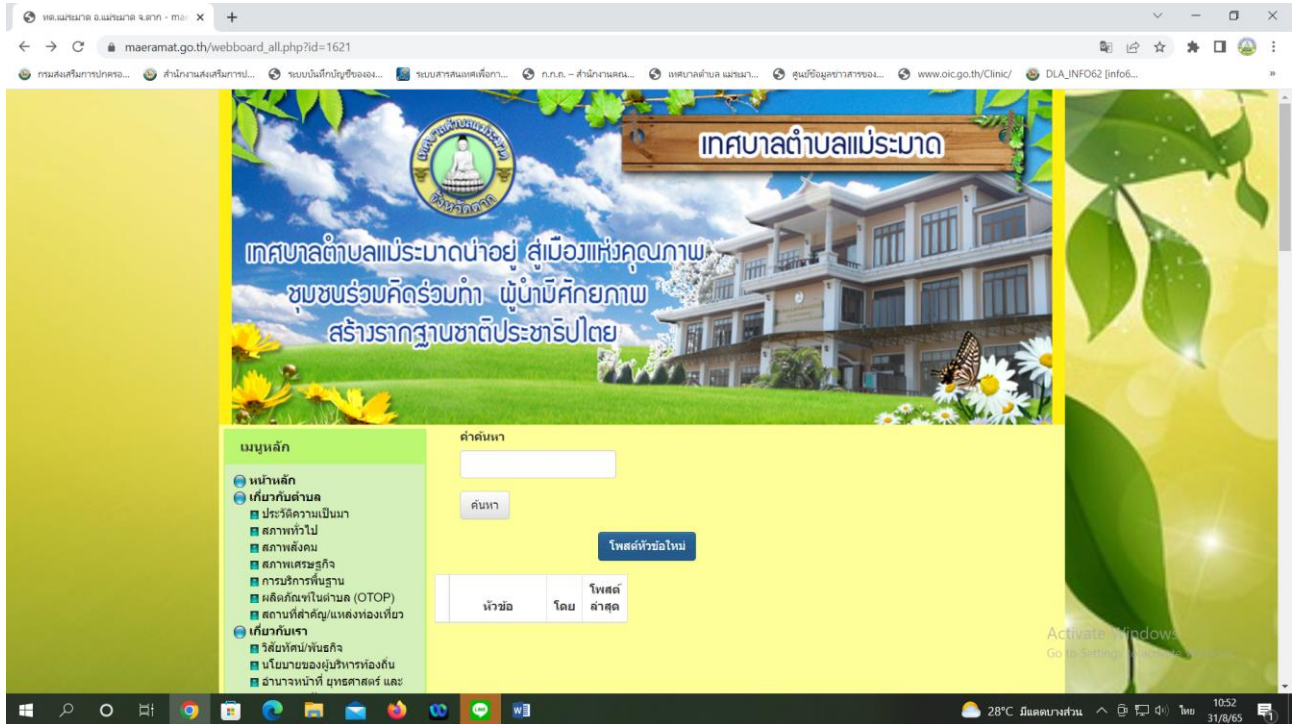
ทต.แม่ระมาด อ.แม่ระมาด จ.ตาก - mae ×
+
maeramat.go.th/webboard_all.php?id=1621
กรมส่งเสริมการปกครอ... สำนักงานส่งเสริมการป... ระบบบันทึกบัญชีขององ... ระบบสารสนเทศเพื่อกา... ก.ก.ถ. – สำนักงานคณ... เทศบาลตำบล แม่ระมา... ศูนย์ข้อมูลข่าวสารของ... www.oic.go.th/Clinic/ DLA_INFO62 [info6...

เทศบาลตำบลแม่ระมาด

เทศบาลตำบลแม่ระมาดน่าอยู่ สู่เมืองแห่งคุณภาพ
ชุมชนร่วมคิดร่วมทำ ผู้นำมีศักยภาพ
สร้างรากฐานชาติประชาธิปไตย

เมนูหลัก
หน้าหลัก
เกี่ยวกับตำบล
ประวัติความเป็นมา
สภาพทั่วไป
สภาพสังคม
สภาพเศรษฐกิจ
การบริการพื้นฐาน
ผลิตภัณฑ์ในตำบล (OTOP)
สถานที่สำคัญ/แหล่งท่องเที่ยว
เกี่ยวกับเรา
วิสัยทัศน์/พันธกิจ
นโยบายของผู้บริหารท้องถิ่น
อำนาจหน้าที่ ยุทธศาสตร์ และ

คำค้นหา
ค้นหา
โพสต์หัวข้อใหม่

| | หัวข้อ | โดย | โพสต์ล่าสุด |
|---|---|---|---|

Activate Windows
Go to Settings to activate Windows.

28°C มีแดดบางส่วน ไทย 10:52 31/8/65